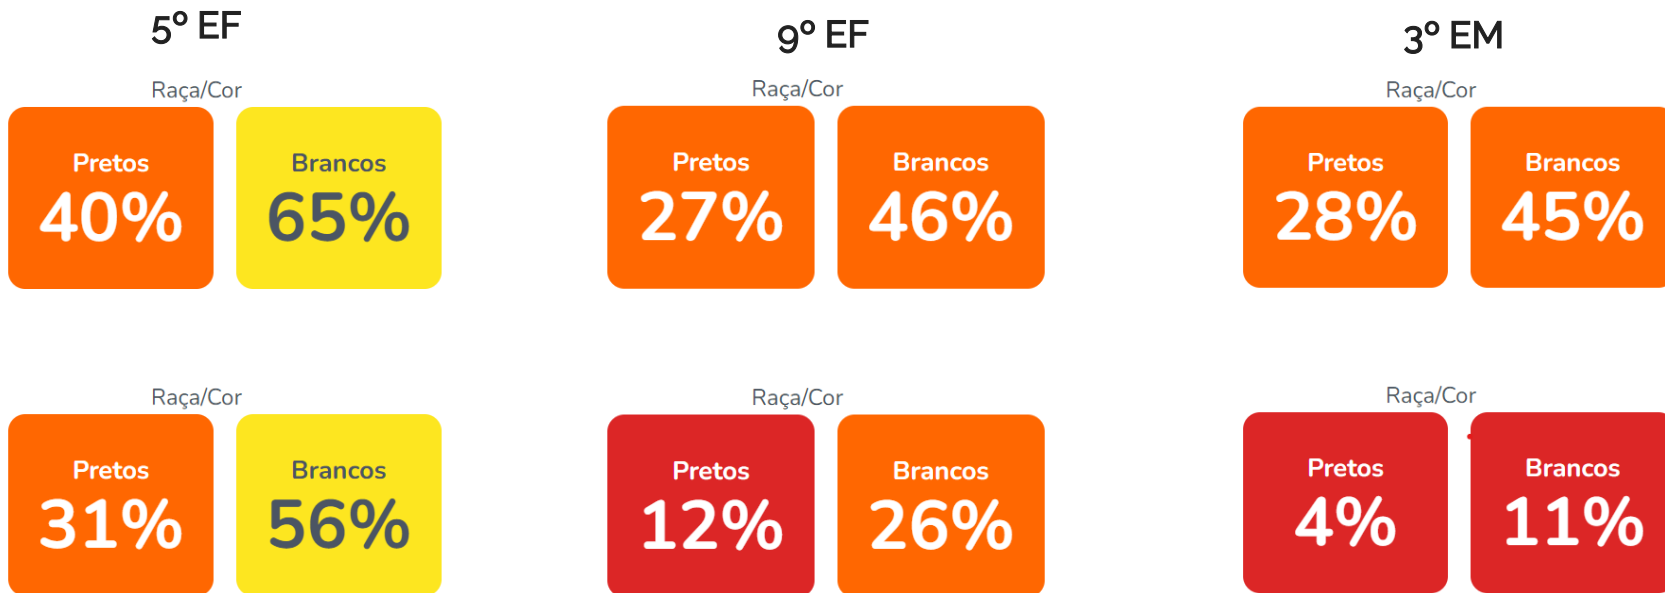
5º EF

Raça/Cor

Pretos
40%

Brancos
65%

Raça/Cor

Pretos
31%

Brancos
56%

9º EF

Raça/Cor

Pretos
27%

Brancos
46%

Raça/Cor

Pretos
12%

Brancos
26%

3º EM

Raça/Cor

Pretos
28%

Brancos
45%

Raça/Cor

Pretos
4%

Brancos
11%